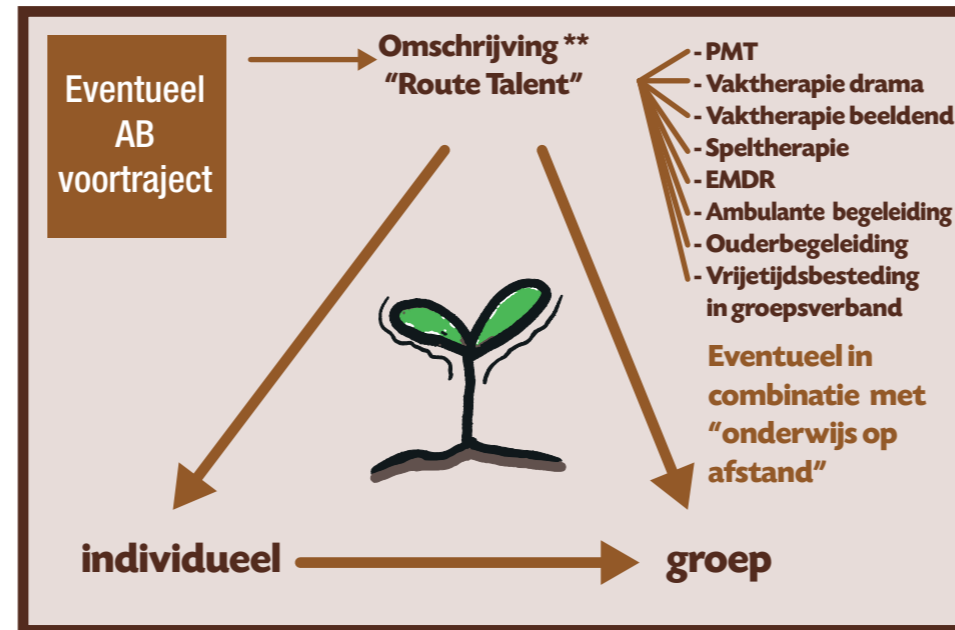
Eventueel AB voortraject

Omschrijving **
“Route Talent”

- PMT
- Vaktherapie drama
- Vaktherapie beeldend
- Speltherapie
- EMDR
- Ambulante begeleiding
- Ouderbegeleiding
- Vrijetijdsbesteding in groepsverband

Eventueel in combinatie met “onderwijs op afstand”

individueel

groep